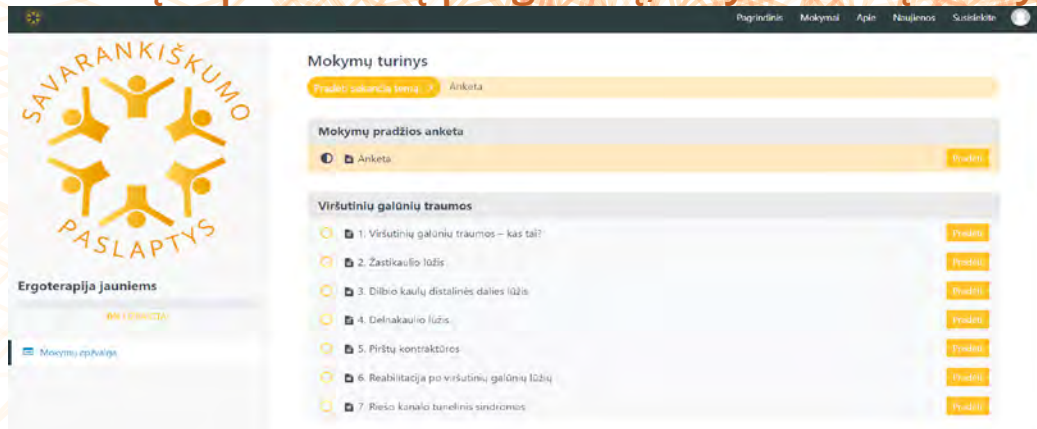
Pagrindinis Mokymai Apie Naujienos Susisiekite

SAVARANKIŠKUMO PASLAPTYS

Ergoterapija jauniems

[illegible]

Mokymų apžvalga

Mokymų turinys

Pradėti sekančią temą: > Anketa

Mokymų pradžios anketa

Anketa Pradėti

Viršutinių galūnių traumos

1. Viršutinių galūnių traumos – kas tai? Pradėti

2. Žastikaulio lūžis Pradėti

3. Dilbio kaulų distalinės dalies lūžis Pradėti

4. Delnakaulio lūžis Pradėti

5. Pirštų kontraktūros Pradėti

6. Reabilitacija po viršutinių galūnių lūžių Pradėti

7. Riešo kanalo tunelinis sindromas Pradėti